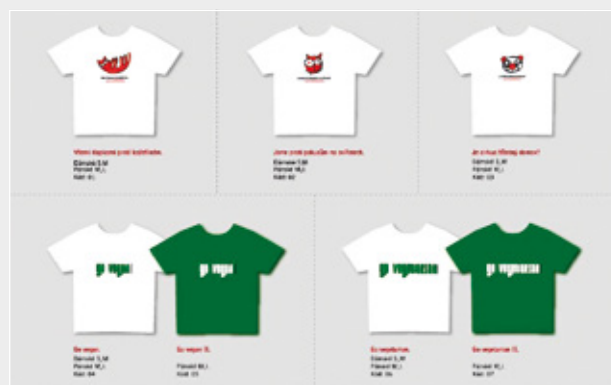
Všetci zapozerú proti kožušinám.
Dámské S,M
Pánské M,L
Kód: 01

Jsme proti pokusům na zvířatech.
Dámské S,M
Pánské M,L
Kód: 02

Je z tvoji tříměsíčnej slanina?
Dámské S,M
Pánské M,L
Kód: 03

go vegan

Go vegan.
Dámské S,M
Pánské M,L
Kód: 04

go vegan

Go vegan (Z).
Pánské M,L
Kód: 05

go vegetarian

Go vegetarian.
Dámské S,M
Pánské M,L
Kód: 06

go vegetarian

Go vegetarian (Z).
Pánské M,L
Kód: 07